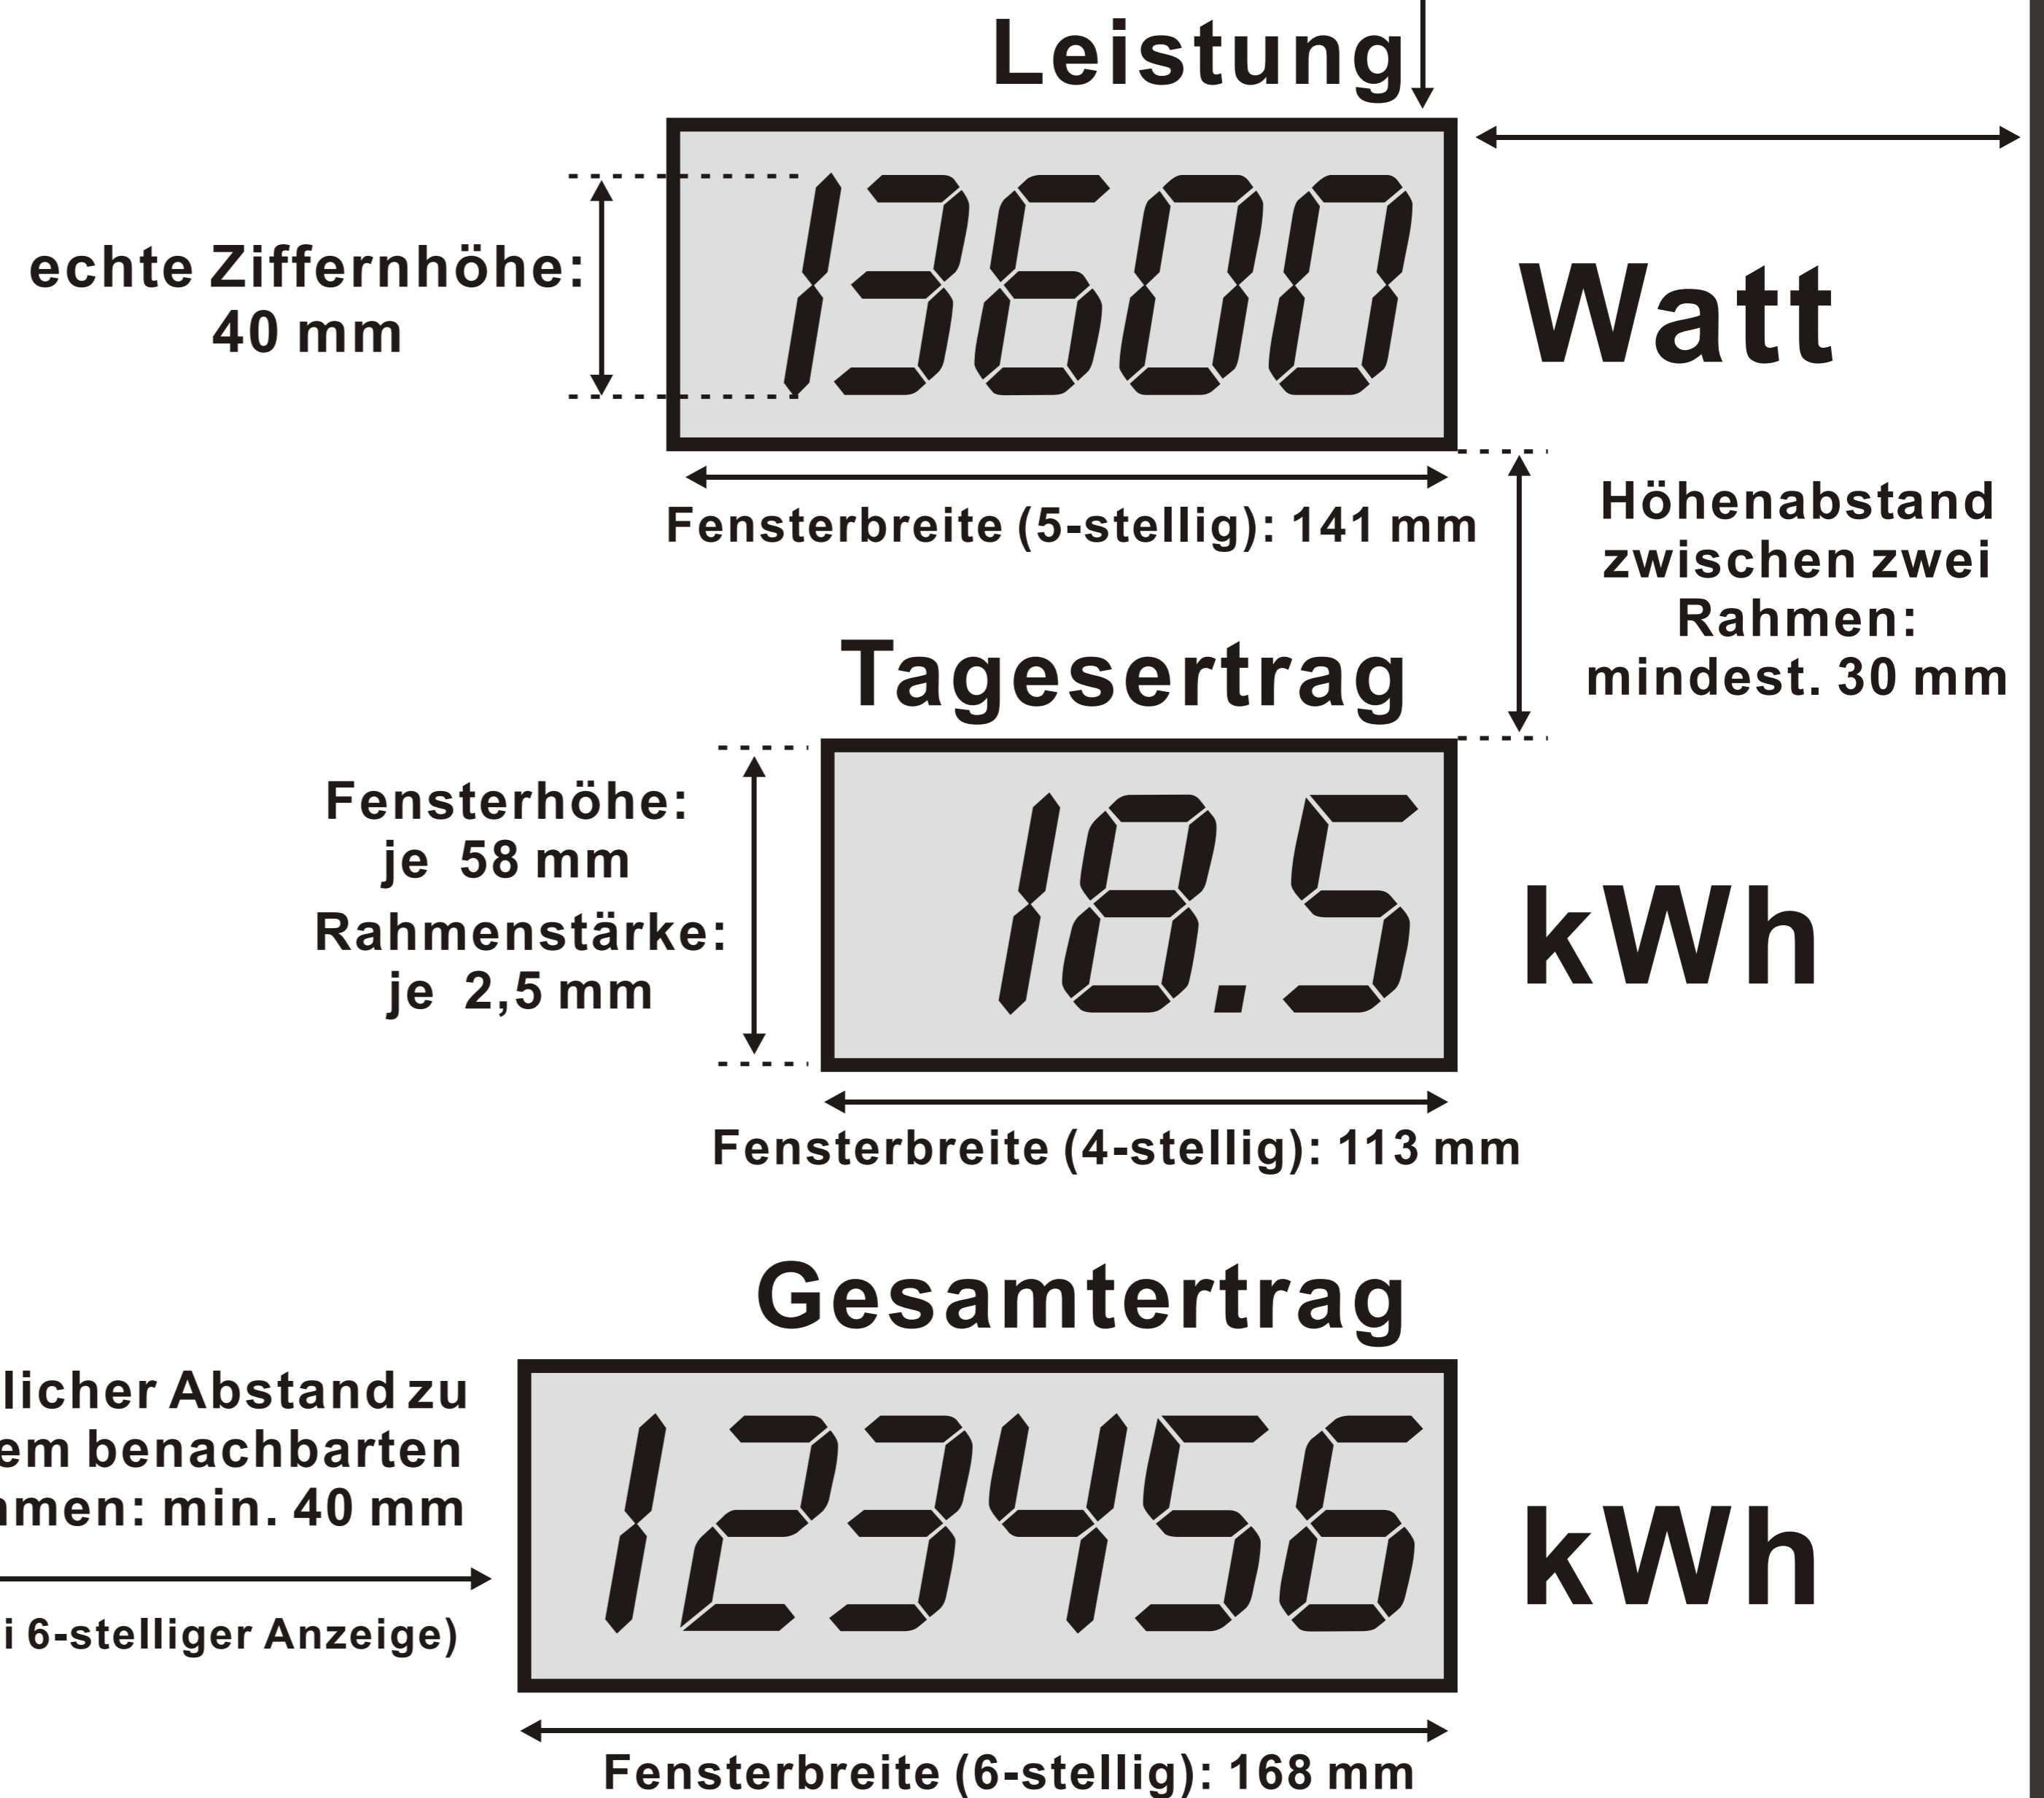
Leistung

echte Ziffernhöhe: 40 mm

13600

Watt

Fensterbreite (5-stellig): 141 mm

Höhenabstand zwischen zwei Rahmen: mindest. 30 mm

Tagesertrag

Fensterhöhe: je 58 mm

Rahmenstärke: je 2,5 mm

18.5

kWh

Fensterbreite (4-stellig): 113 mm

Gesamtertrag

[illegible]licher Abstand zu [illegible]em benachbarten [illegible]men: min. 40 mm

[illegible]i 6-stelliger Anzeige)

123456

kWh

Fensterbreite (6-stellig): 168 mm